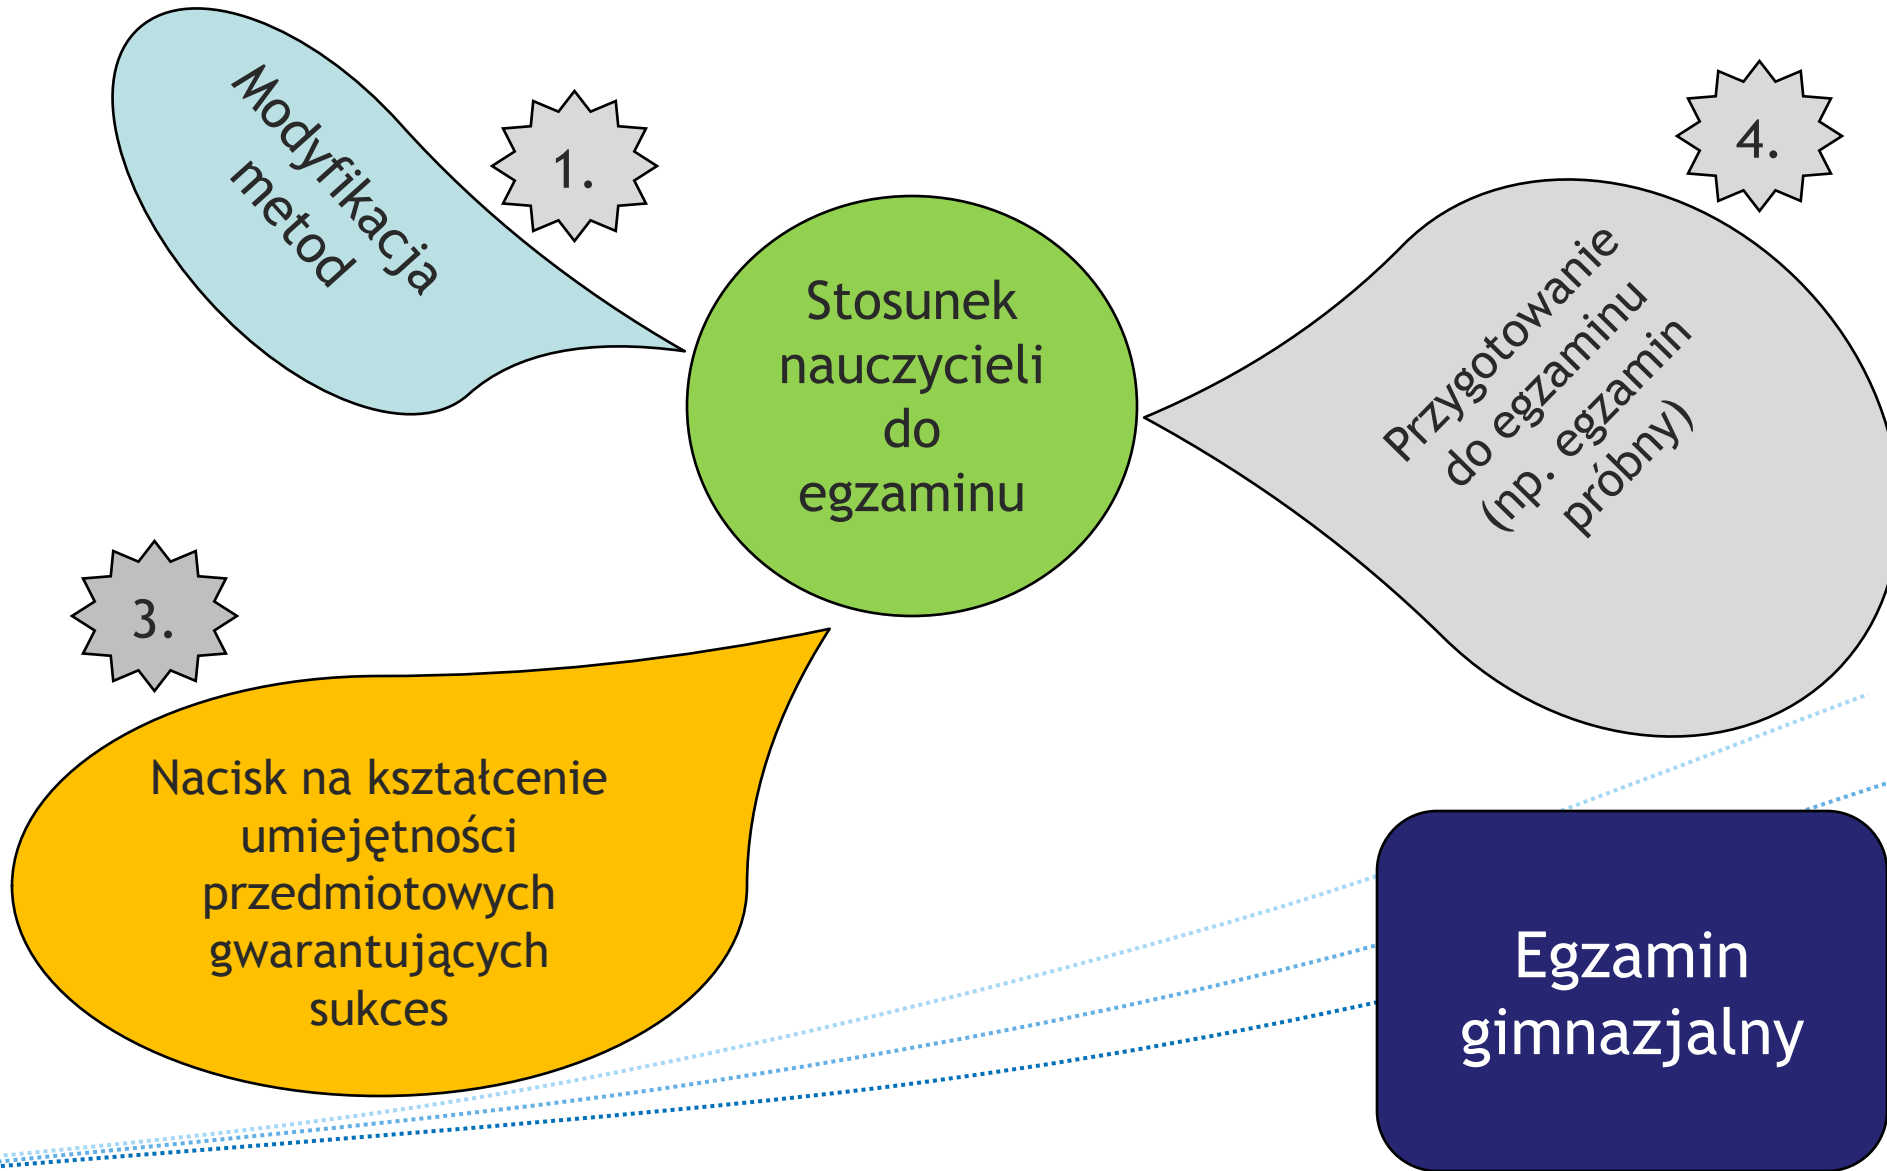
Modyfikacja metod

1.

Stosunek nauczycieli do egzaminu

4.

Przygotowanie do egzaminu (np. egzamin próbny)

3.

Nacisk na kształcenie umiejętności przedmiotowych gwarantujących sukces

Egzamin gimnazjalny